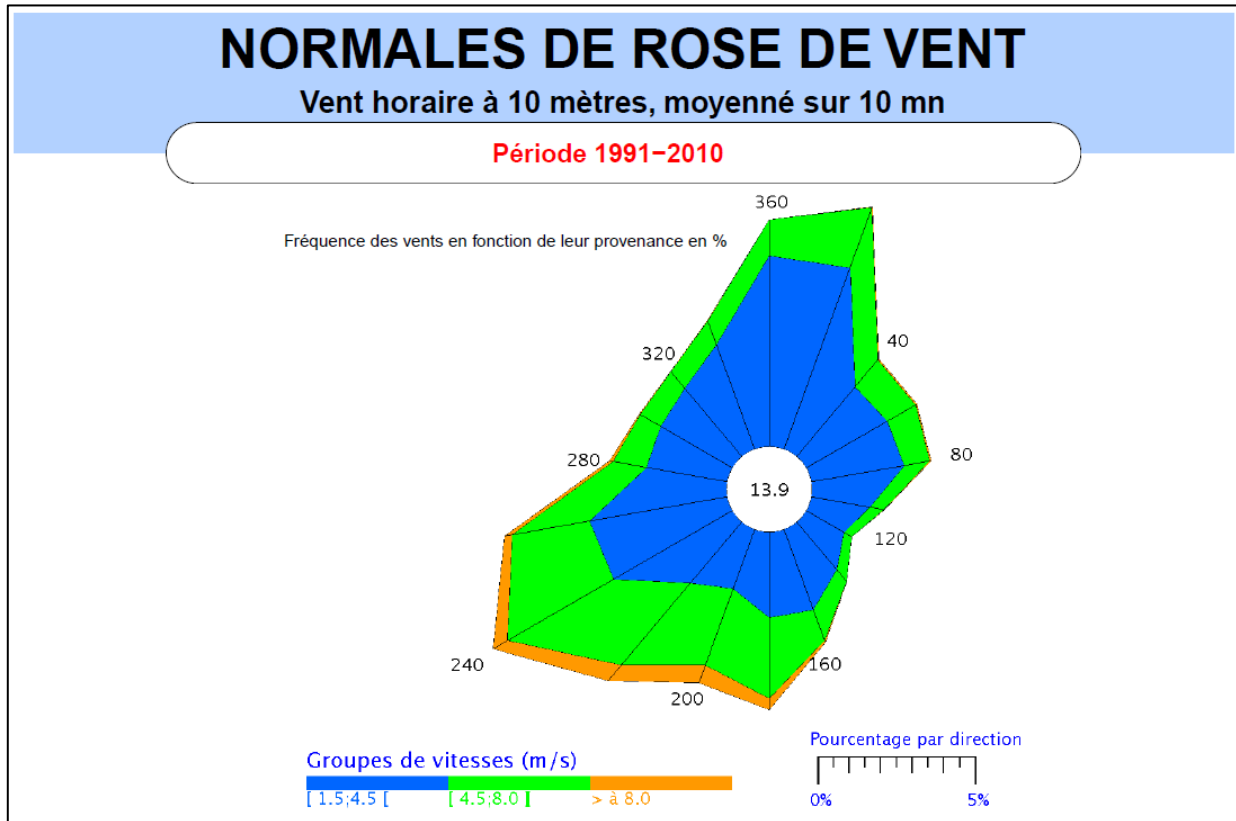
NORMALES DE ROSE DE VENT

Vent horaire à 10 mètres, moyenné sur 10 mn

Période 1991−2010

Fréquence des vents en fonction de leur provenance en %

360

40

80

120

160

200

240

280

320

13.9

Groupes de vitesses (m/s)

[ 1.5;4.5 [

[ 4.5;8.0 ]

> à 8.0

Pourcentage par direction

0%

5%